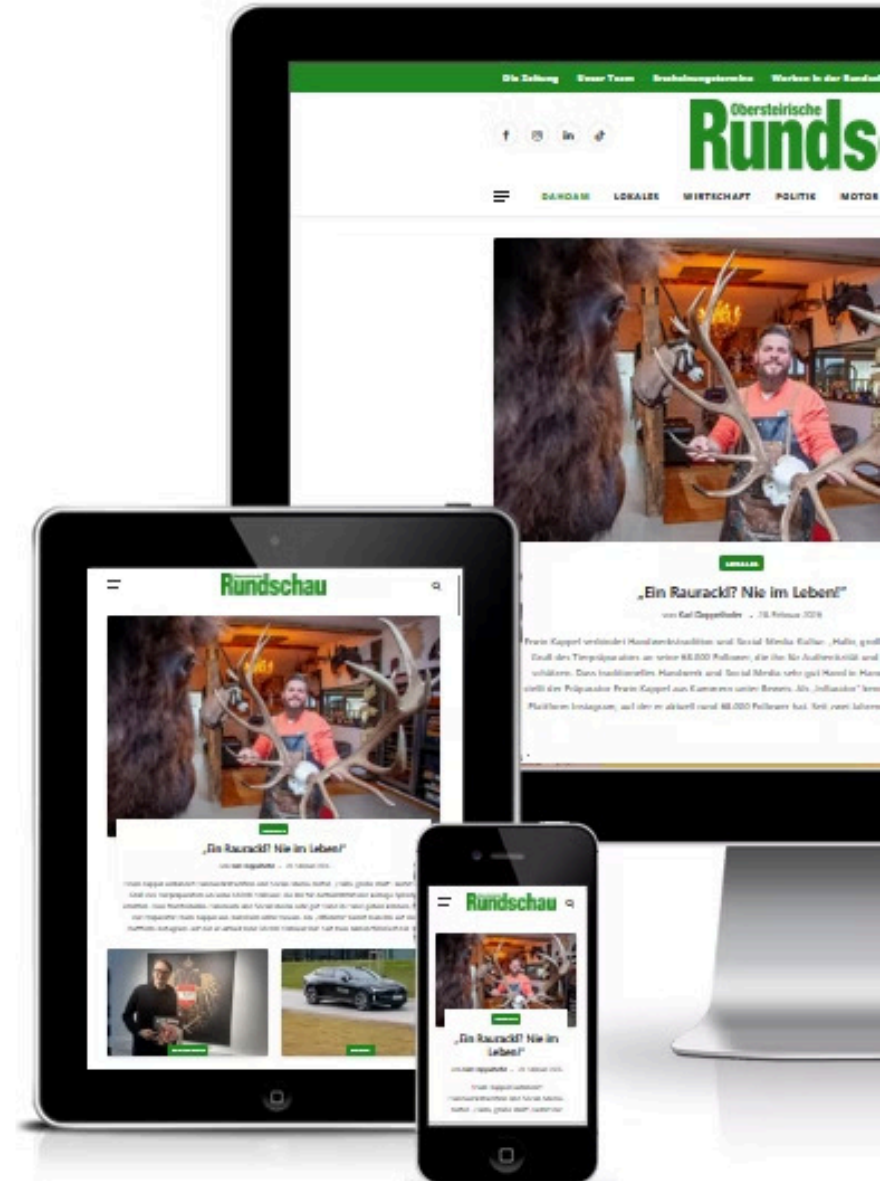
Die Zeitung Unser Team Erscheinungstermine Werben in der Rundsch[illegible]

Obersteirische Runds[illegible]

DAHOAM LOKALES WIRTSCHAFT POLITIK MOTOR

LOKALES

„Ein Rauracki? Nie im Leben!"

von Karl Oppenheimer · 28. Februar 2025

Frank Kappel verbindet Handwerkstradition und Social Media Kultur: „Hallo, grüß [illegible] Groß der Tierpräparation an seine 68.000 Follower, die ihn für Authentizität und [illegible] schätzen. Dass traditionelles Handwerk und Social Media sehr gut Hand in Hand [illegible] stellt der Präparator Frank Kappel aus Kammern unter Beweis. Als „Influencer" ken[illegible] Plattform Instagram, auf der er aktuell rund 68.000 Follower hat. Seit zwei Jahren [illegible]

Rundschau

„Ein Rauracki? Nie im Leben!"

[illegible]

Rundschau

„Ein Rauracki? Nie im Leben!"

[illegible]